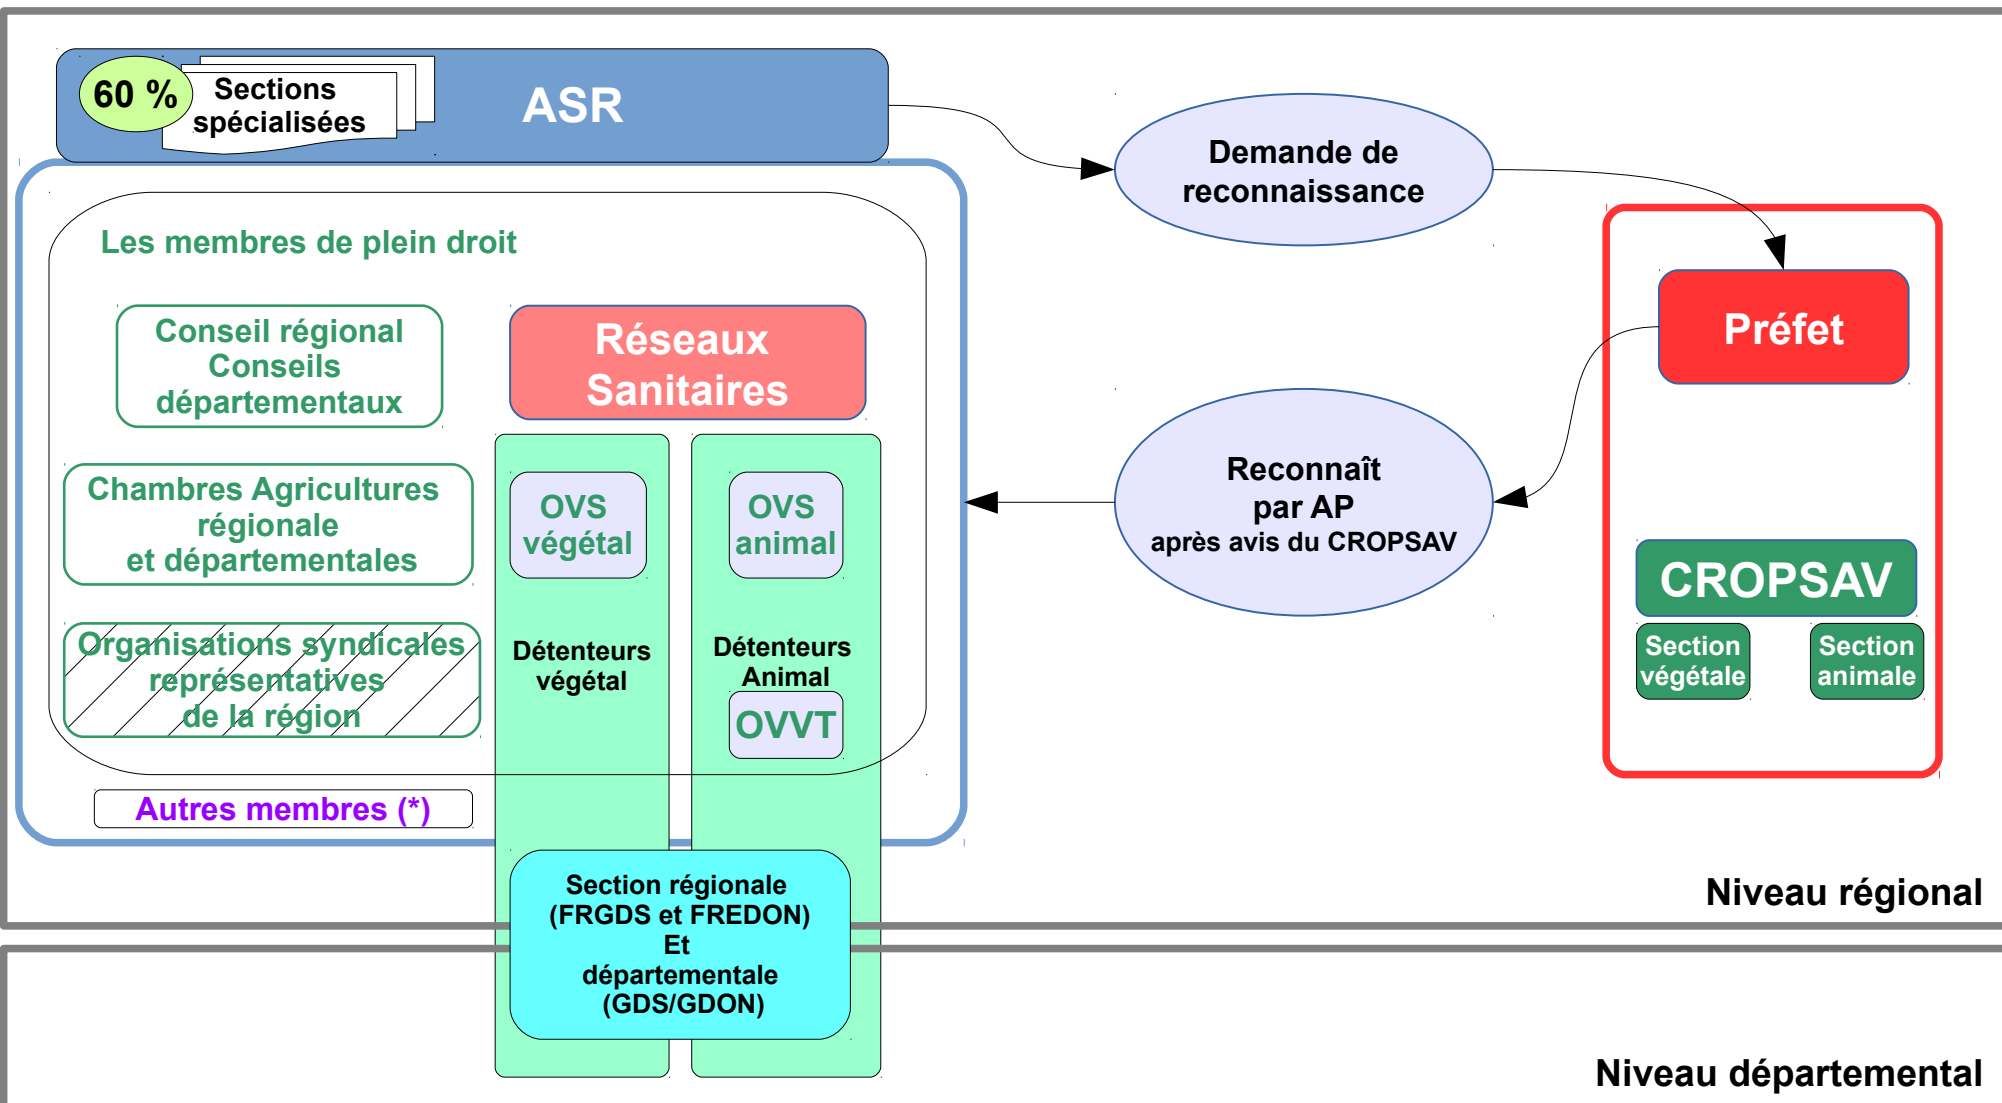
60 %

Sections spécialisées

ASR

Demande de reconnaissance

Les membres de plein droit

Conseil régional
Conseils départementaux

Réseaux Sanitaires

Préfet

Chambres Agricultures régionale et départementales

OVS végétal

OVS animal

Reconnaît par AP
après avis du CROPSAV

CROPSAV

Section végétale

Section animale

Organisations syndicales représentatives de la région

Détenteurs végétal

Détenteurs Animal

OVVT

Autres membres (*)

Section régionale (FRGDS et FREDON) Et départementale (GDS/GDON)

Niveau régional

Niveau départemental